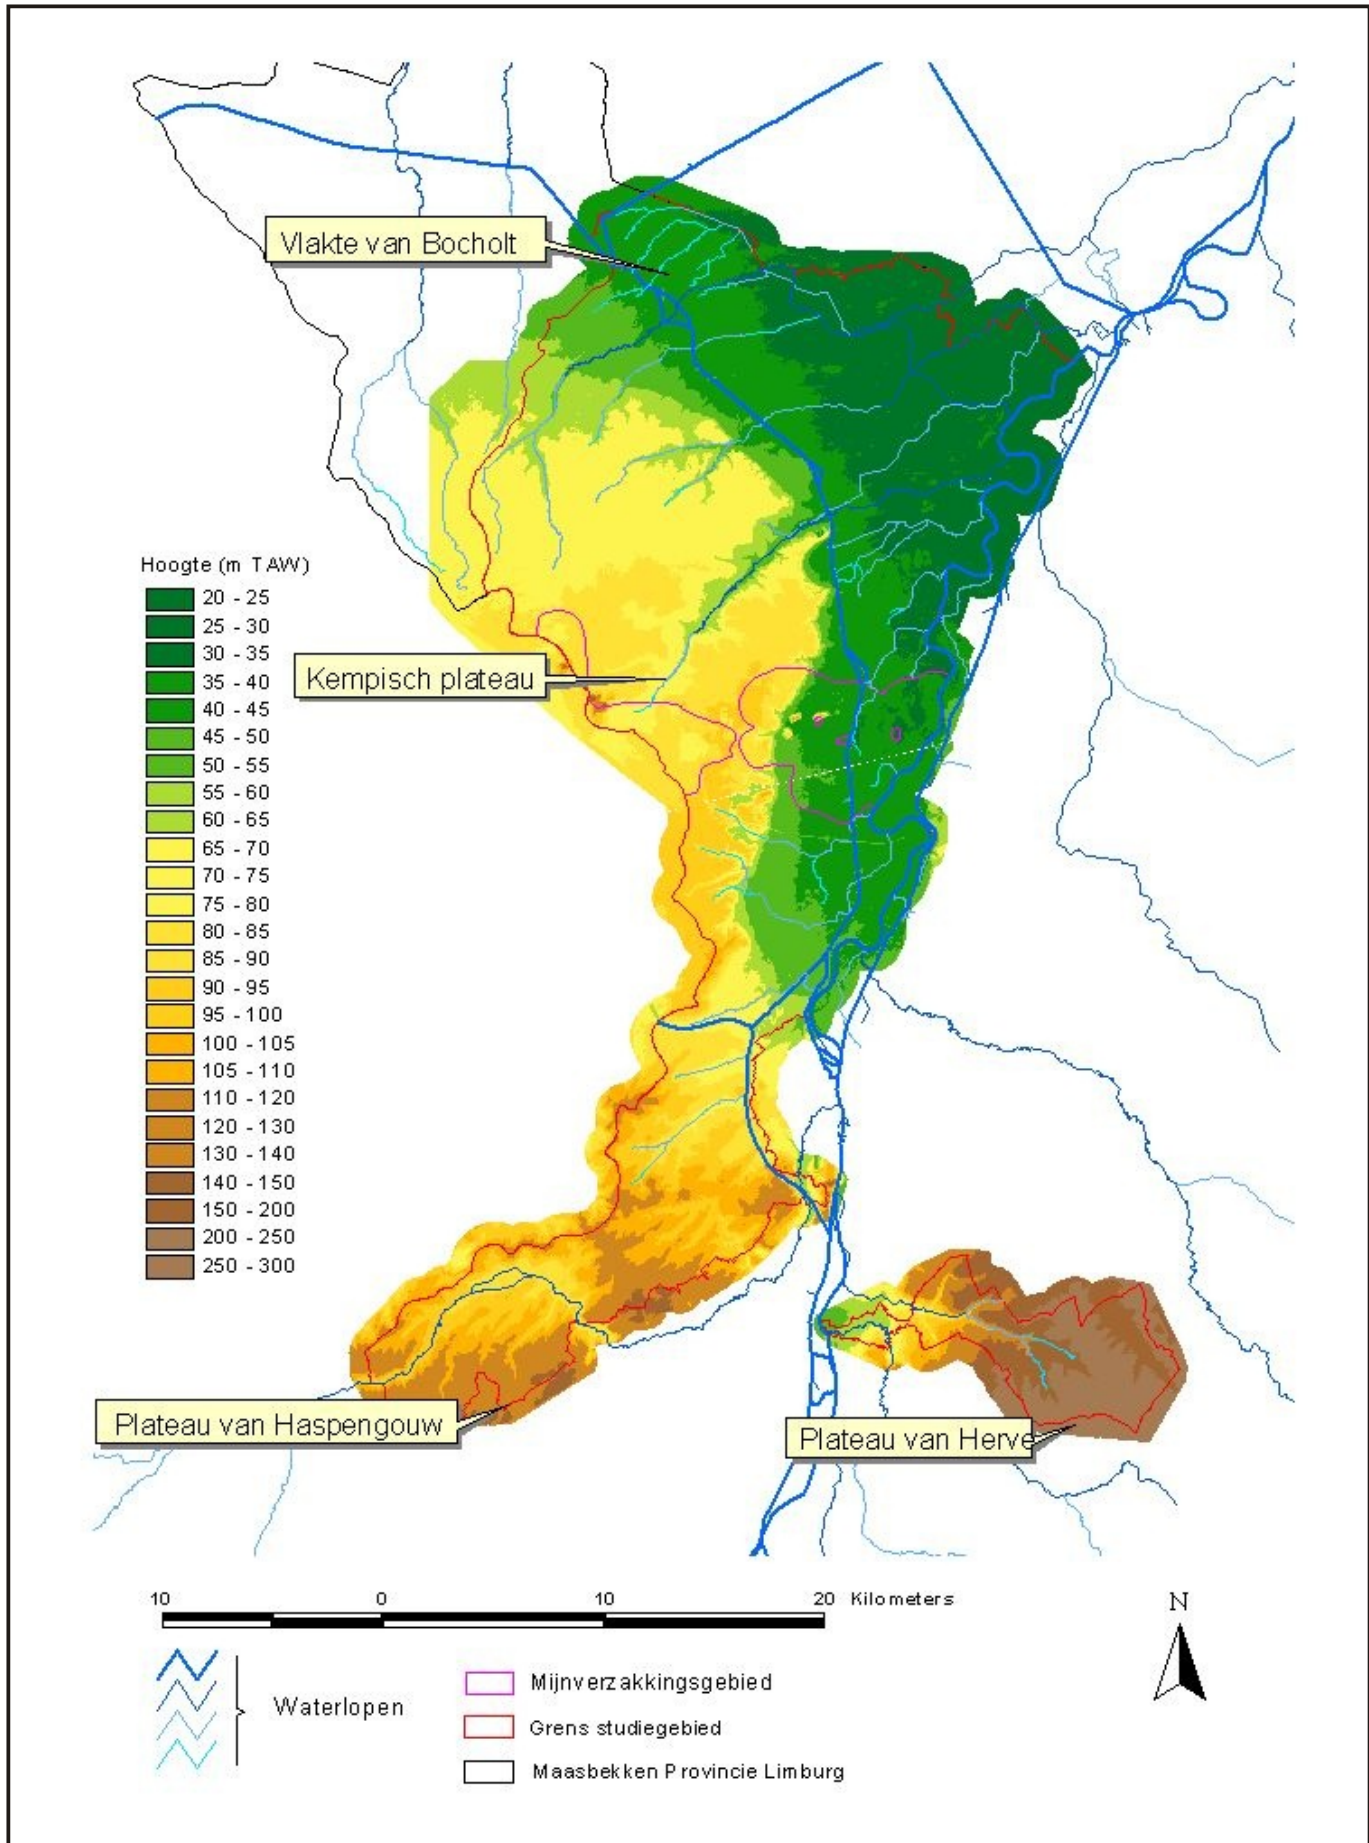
Vlakte van Bocholt

Hoogte (m TAW)
20 - 25
25 - 30
30 - 35
35 - 40
40 - 45
45 - 50
50 - 55
55 - 60
60 - 65
65 - 70
70 - 75
75 - 80
80 - 85
85 - 90
90 - 95
95 - 100
100 - 105
105 - 110
110 - 120
120 - 130
130 - 140
140 - 150
150 - 200
200 - 250
250 - 300

Kempisch plateau

Plateau van Haspengouw

Plateau van Herve

10 0 10 20 Kilometers

N

Waterlopen

Mijnverzakkingsgebied
Grens studiegebied
Maasbekken Provincie Limburg